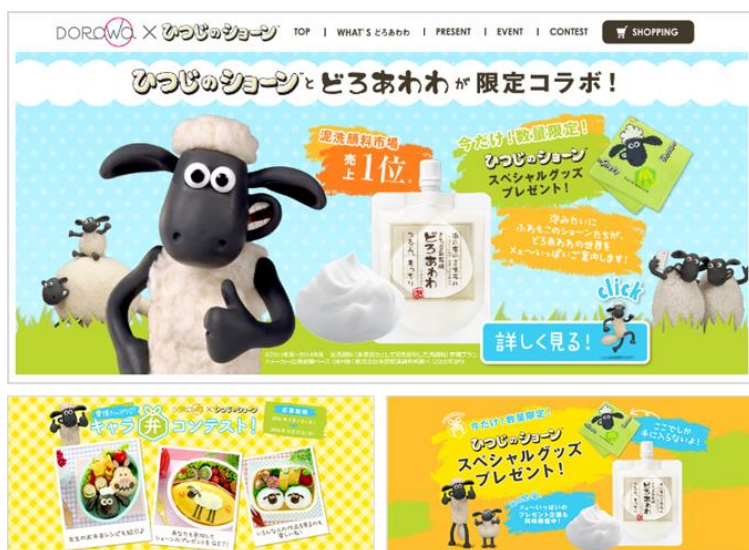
DOROwa × ひつじのショーン

TOP | WHAT'S どろあわわ | PRESENT | EVENT | CONTEST | SHOPPING

ひつじのショーンとどろあわわが限定コラボ！

泥洗顔料市場 売上1位。

今だけ！数量限定！ ひつじのショーン スペシャルグッズ プレゼント！

泡みたいに ふわもこのショーンたちが、どろあわわの世界を Xa~いっぱいご案内します！

どろあわわ

click

詳しく見る！

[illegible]

キャラ弁コンテスト！

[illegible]

今だけ！数量限定！ ひつじのショーン スペシャルグッズ プレゼント！

ここでしか 手に入らないよ！

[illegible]